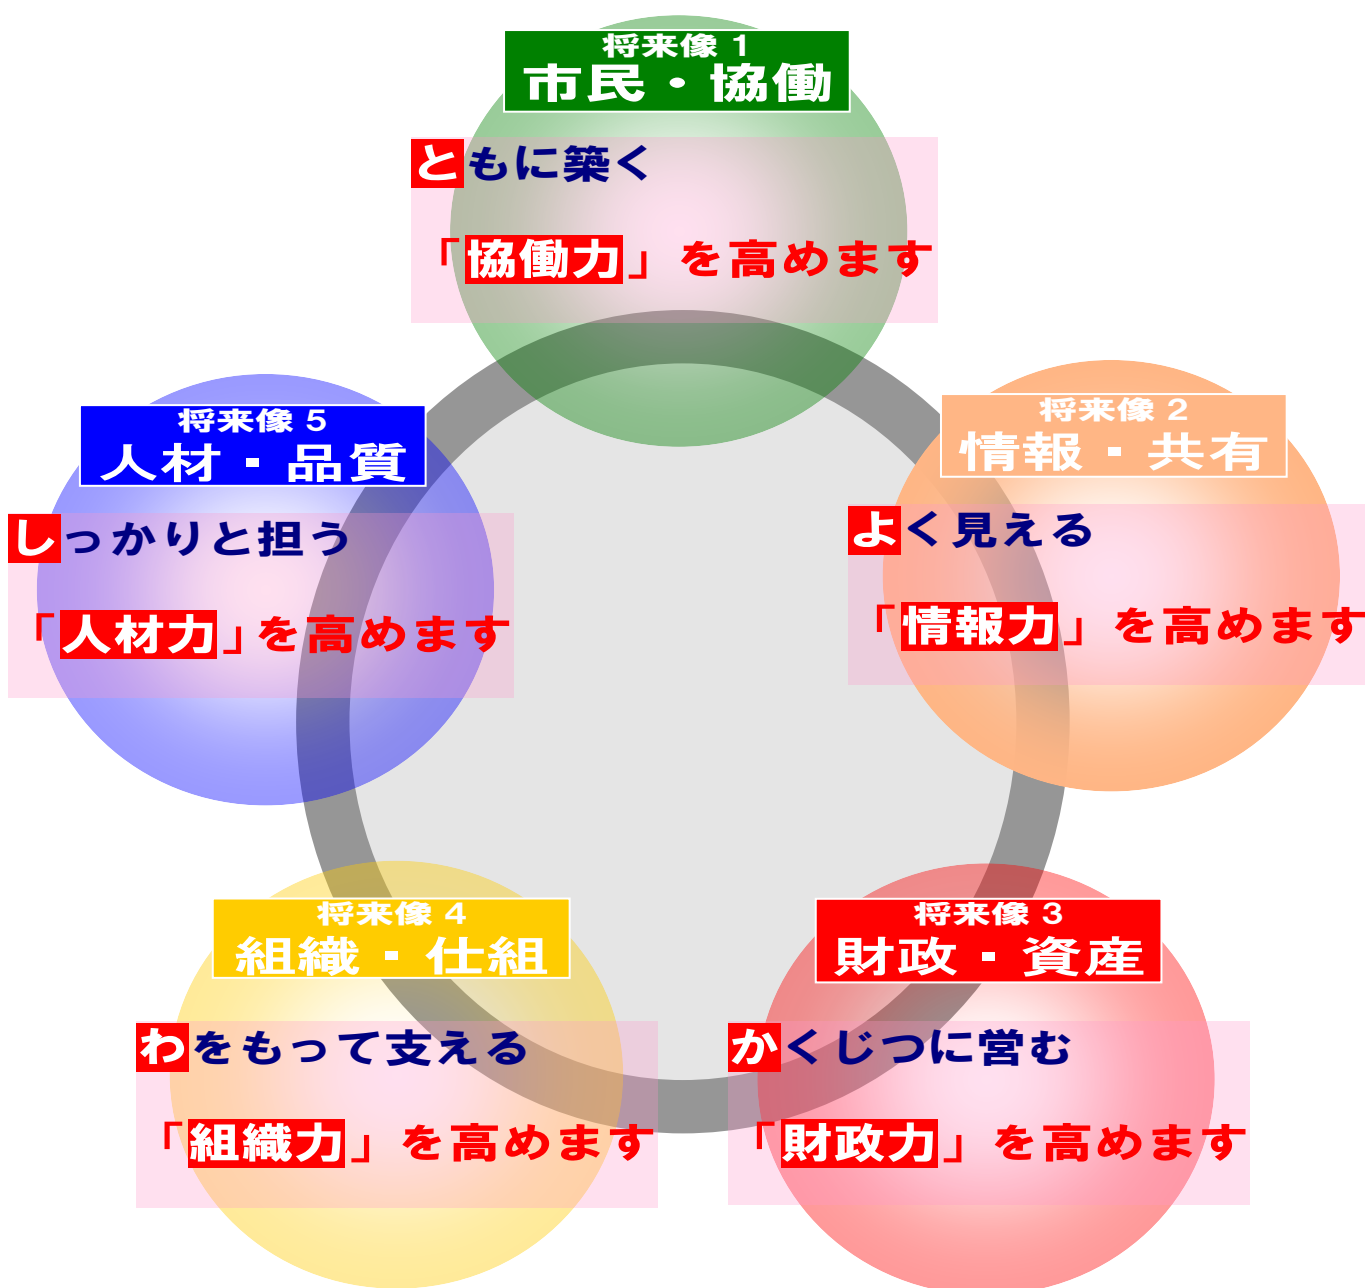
将来像 1
市民・協働

ともに築く

「協働力」を高めます

将来像 5
人材・品質

しっかりと担う

「人材力」を高めます

将来像 2
情報・共有

よく見える

「情報力」を高めます

将来像 4
組織・仕組

わをもって支える

「組織力」を高めます

将来像 3
財政・資産

かくじつに営む

「財政力」を高めます